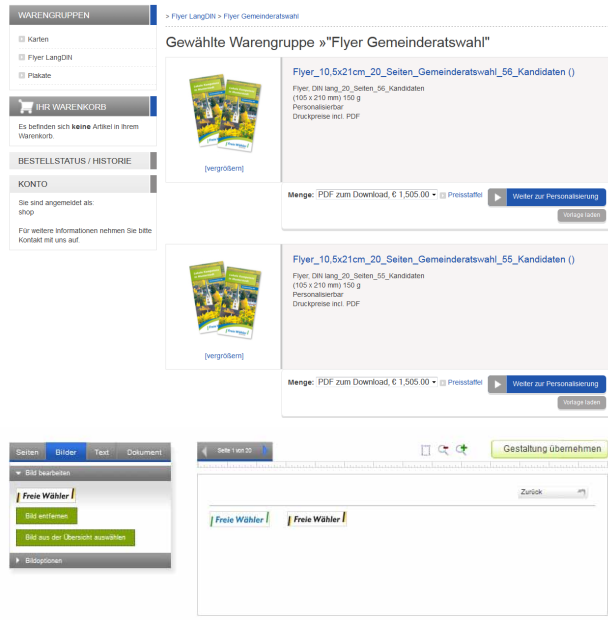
WARENGRUPPEN

Karten

Flyer LangDIN

Plakate

IHR WARENKORB

Es befinden sich **keine** Artikel in Ihrem Warenkorb.

BESTELLSTATUS / HISTORIE

KONTO

Sie sind angemeldet als:
shop

Für weitere Informationen nehmen Sie bitte Kontakt mit uns auf.

» Flyer LangDIN > Flyer Gemeinderatswahl

Gewählte Warengruppe »"Flyer Gemeinderatswahl"

[vergrößern]

Flyer_10,5x21cm_20_Seiten_Gemeinderatswahl_56_Kandidaten ()

Flyer, DIN lang_20_Seiten_56_Kandidaten
(105 x 210 mm) 150 g
Personalisierbar
Druckpreise incl. PDF

Menge: PDF zum Download, € 1,505.00 Preisstaffel Weiter zur Personalisierung

Vorlage laden

[vergrößern]

Flyer_10,5x21cm_20_Seiten_Gemeinderatswahl_55_Kandidaten ()

Flyer, DIN lang_20_Seiten_55_Kandidaten
(105 x 210 mm) 150 g
Personalisierbar
Druckpreise incl. PDF

Menge: PDF zum Download, € 1,505.00 Preisstaffel Weiter zur Personalisierung

Vorlage laden

Seiten Bilder Text Dokument

Bild bearbeiten

Freie Wähler

Bild entfernen

Bild aus der Übersicht auswählen

Bildoptionen

Seite 1 von 20

Gestaltung übernehmen

Zurück

Freie Wähler

Freie Wähler